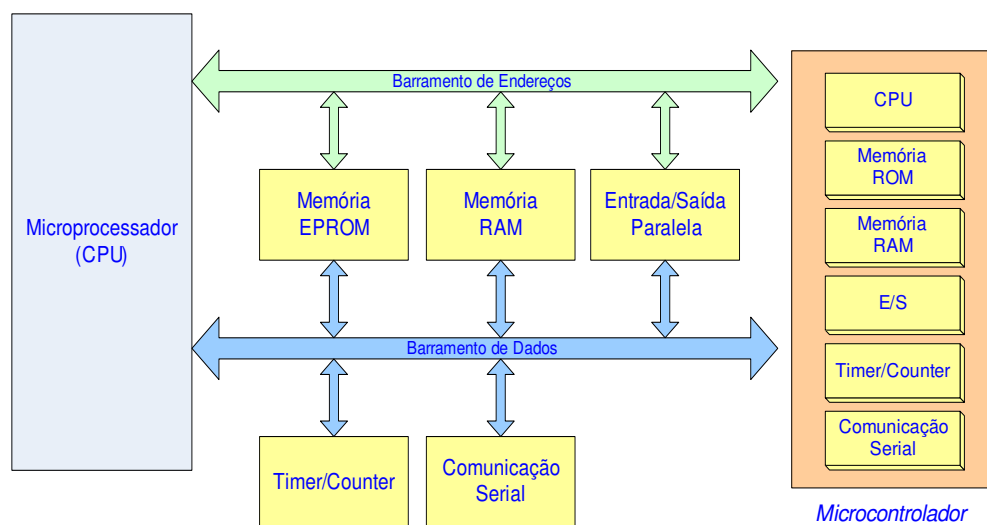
Microprocessador (CPU)

Barramento de Endereços

Memória EPROM

Memória RAM

Entrada/Saída Paralela

Barramento de Dados

Timer/Counter

Comunicação Serial

CPU

Memória ROM

Memória RAM

E/S

Timer/Counter

Comunicação Serial

Microcontrolador